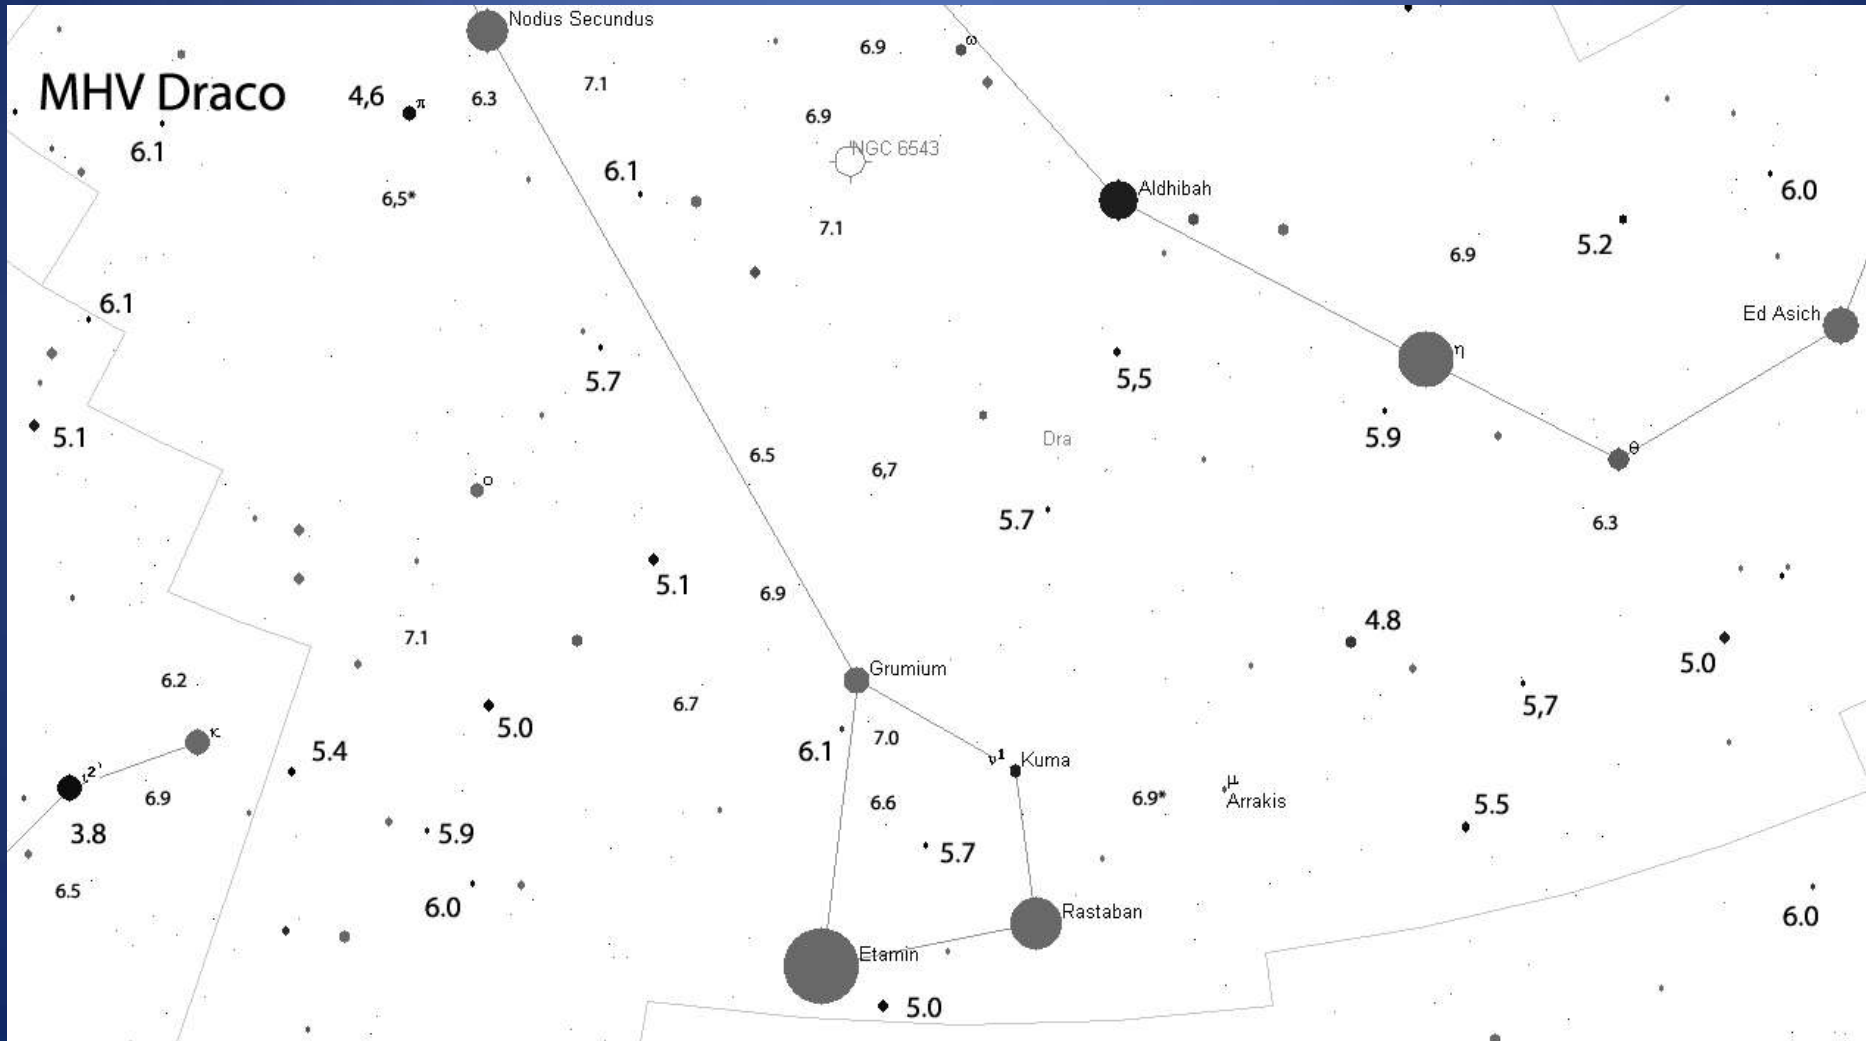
MHV Draco

Nodus Secundus
4,6 π 6.3 7.1 6.9 ω
6.1 6.9
NGC 6543
6,5* 6.1
Aldhibah
7.1 6.0
5.2
6.9
6.1
Ed Asich
η
5,5
5.7
5.1 5.9
Dra
6.5 θ
o 6,7
5.7 6.3
5.1
6.9
4.8
7.1 5.0
Grumium
6.2
5,7
κ 5.0
5.4 6.7
6.1 7.0
$\nu^1$ Kuma
$\iota^2$
6.9 μ
6.9* Arrakis
3.8 6.6 5.5
5.9
5.7
6.5
6.0
Rastaban 6.0
Etamin
5.0